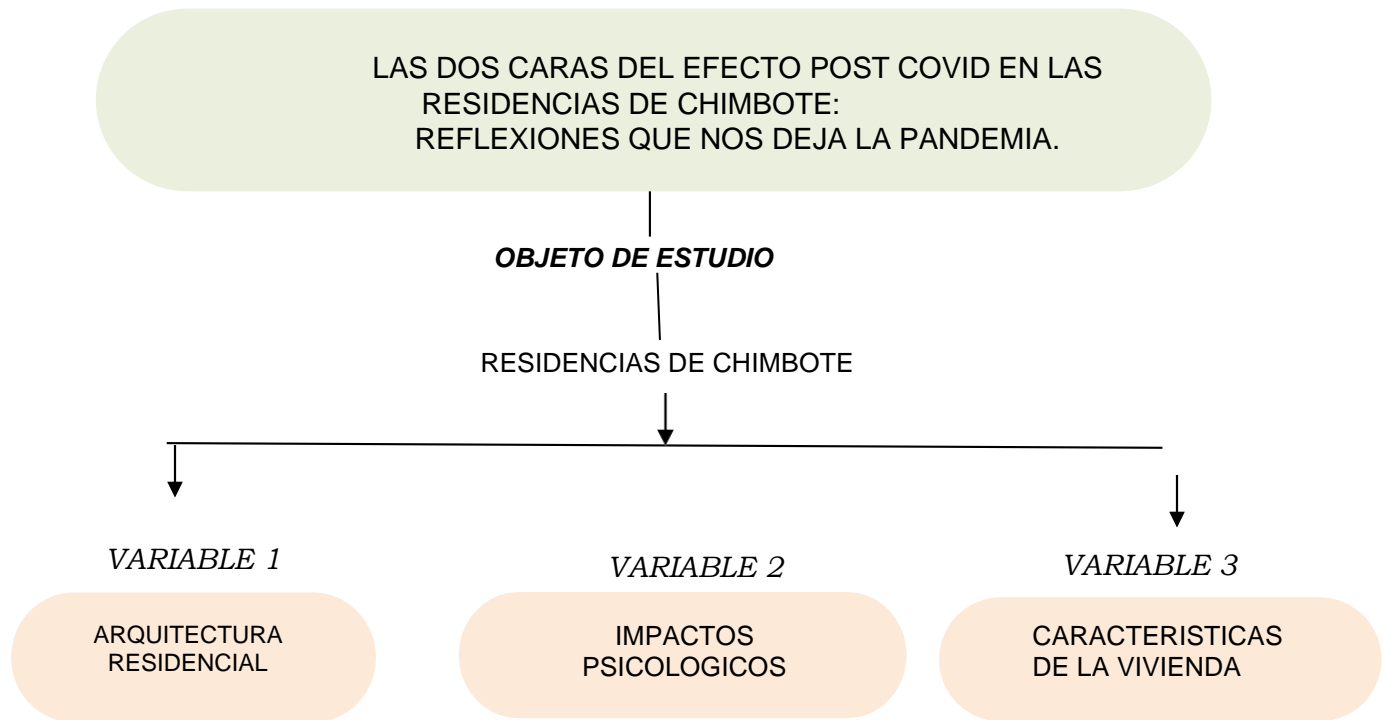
LAS DOS CARAS DEL EFECTO POST COVID EN LAS RESIDENCIAS DE CHIMBOTE:
REFLEXIONES QUE NOS DEJA LA PANDEMIA.

OBJETO DE ESTUDIO

RESIDENCIAS DE CHIMBOTE

VARIABLE 1

ARQUITECTURA RESIDENCIAL

VARIABLE 2

IMPACTOS PSICOLOGICOS

VARIABLE 3

CARACTERISTICAS DE LA VIVIENDA